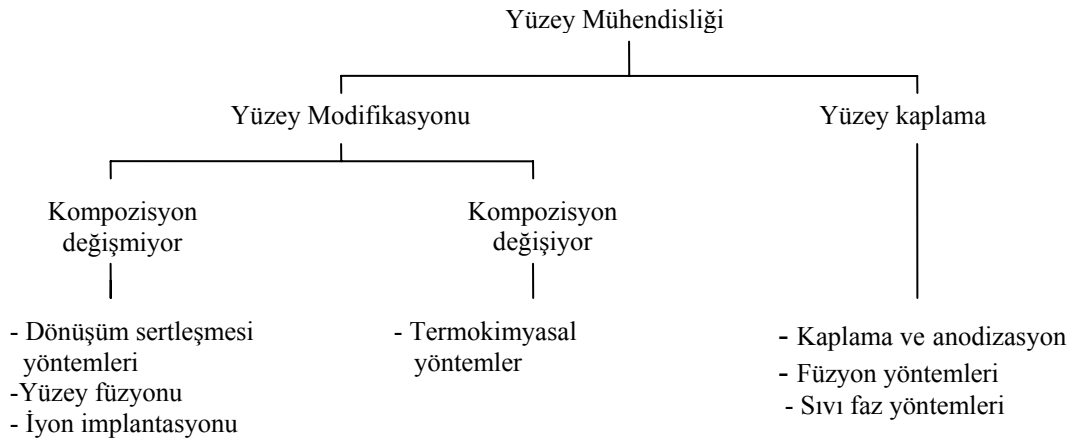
Yüzey Mühendisliği

Yüzey Modifikasyonu

Yüzey kaplama

Kompozisyon değişmiyor

Kompozisyon değişiyor

- Dönüşüm sertleşmesi yöntemleri
-Yüzey füzyonu
- İyon implantasyonu

- Termokimyasal yöntemler

- Kaplama ve anodizasyon
- Füzyon yöntemleri
- Sıvı faz yöntemleri